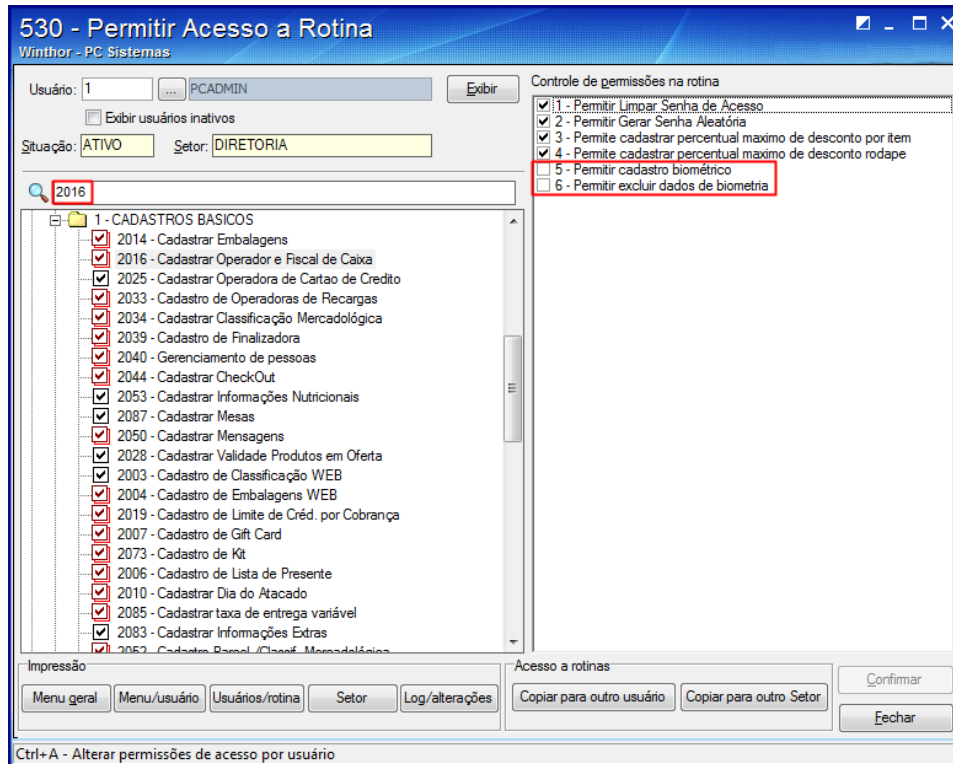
530 - Permitir Acesso a Rotina
Winthor - PC Sistemas

Usuário: 1 ... PCADMIN
Exibir
Exibir usuários inativos
Situação: ATIVO Setor: DIRETORIA

2016

1 - CADASTROS BASICOS
2014 - Cadastrar Embalagens
2016 - Cadastrar Operador e Fiscal de Caixa
2025 - Cadastrar Operadora de Cartao de Credito
2033 - Cadastro de Operadoras de Recargas
2034 - Cadastrar Classificação Mercadológica
2039 - Cadastro de Finalizadora
2040 - Gerenciamento de pessoas
2044 - Cadastrar CheckOut
2053 - Cadastrar Informações Nutricionais
2087 - Cadastrar Mesas
2050 - Cadastrar Mensagens
2028 - Cadastrar Validade Produtos em Oferta
2003 - Cadastro de Classificação WEB
2004 - Cadastro de Embalagens WEB
2019 - Cadastro de Limite de Créd. por Cobrança
2007 - Cadastro de Gift Card
2073 - Cadastro de Kit
2006 - Cadastro de Lista de Presente
2010 - Cadastrar Dia do Atacado
2085 - Cadastrar taxa de entrega variável
2083 - Cadastrar Informações Extras
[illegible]

Controle de permissões na rotina
1 - Permitir Limpar Senha de Acesso
2 - Permitir Gerar Senha Aleatória
3 - Permite cadastrar percentual maximo de desconto por item
4 - Permite cadastrar percentual maximo de desconto rodape
5 - Permitir cadastro biométrico
6 - Permitir excluir dados de biometria

Impressão
Menu geral
Menu/usuário
Usuários/rotina
Setor
Log/alterações

Acesso a rotinas
Copiar para outro usuário
Copiar para outro Setor

Confirmar
Fechar

Ctrl+A - Alterar permissões de acesso por usuário